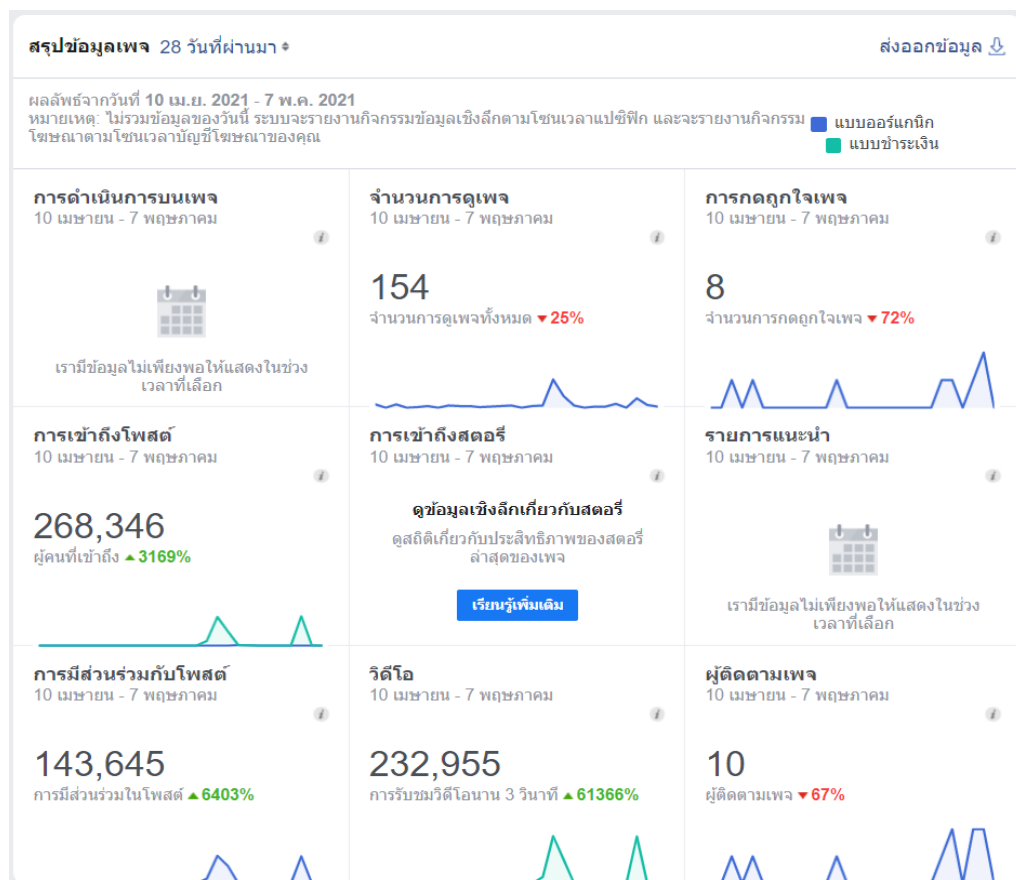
สรุปข้อมูลเพจ 28 วันที่ผ่านมา

ส่งออกข้อมูล

ผลลัพธ์จากวันที่ 10 เม.ย. 2021 - 7 พ.ค. 2021
หมายเหตุ: ไม่รวมข้อมูลของวันนี้ ระบบจะรายงานกิจกรรมข้อมูลเชิงลึกตามโซนเวลาแปซิฟิก และจะรายงานกิจกรรมโฆษณาตามโซนเวลาบัญชีโฆษณาของคุณ

แบบออร์แกนิก
แบบชำระเงิน

การดำเนินการบนเพจ
10 เมษายน - 7 พฤษภาคม
เรามีข้อมูลไม่เพียงพอให้แสดงในช่วงเวลาที่เลือก

จำนวนการดูเพจ
10 เมษายน - 7 พฤษภาคม
154
จำนวนการดูเพจทั้งหมด ▼25%

การกดถูกใจเพจ
10 เมษายน - 7 พฤษภาคม
8
จำนวนการกดถูกใจเพจ ▼72%

การเข้าถึงโพสต์
10 เมษายน - 7 พฤษภาคม
268,346
ผู้คนที่เข้าถึง ▲3169%

การเข้าถึงสตอรี่
10 เมษายน - 7 พฤษภาคม
ดูข้อมูลเชิงลึกเกี่ยวกับสตอรี่
ดูสถิติเกี่ยวกับประสิทธิภาพของสตอรี่ล่าสุดของเพจ
เรียนรู้เพิ่มเติม

รายการแนะนำ
10 เมษายน - 7 พฤษภาคม
เรามีข้อมูลไม่เพียงพอให้แสดงในช่วงเวลาที่เลือก

การมีส่วนร่วมกับโพสต์
10 เมษายน - 7 พฤษภาคม
143,645
การมีส่วนร่วมในโพสต์ ▲6403%

วิดีโอ
10 เมษายน - 7 พฤษภาคม
232,955
การรับชมวิดีโอนาน 3 วินาที ▲61366%

ผู้ติดตามเพจ
10 เมษายน - 7 พฤษภาคม
10
ผู้ติดตามเพจ ▼67%